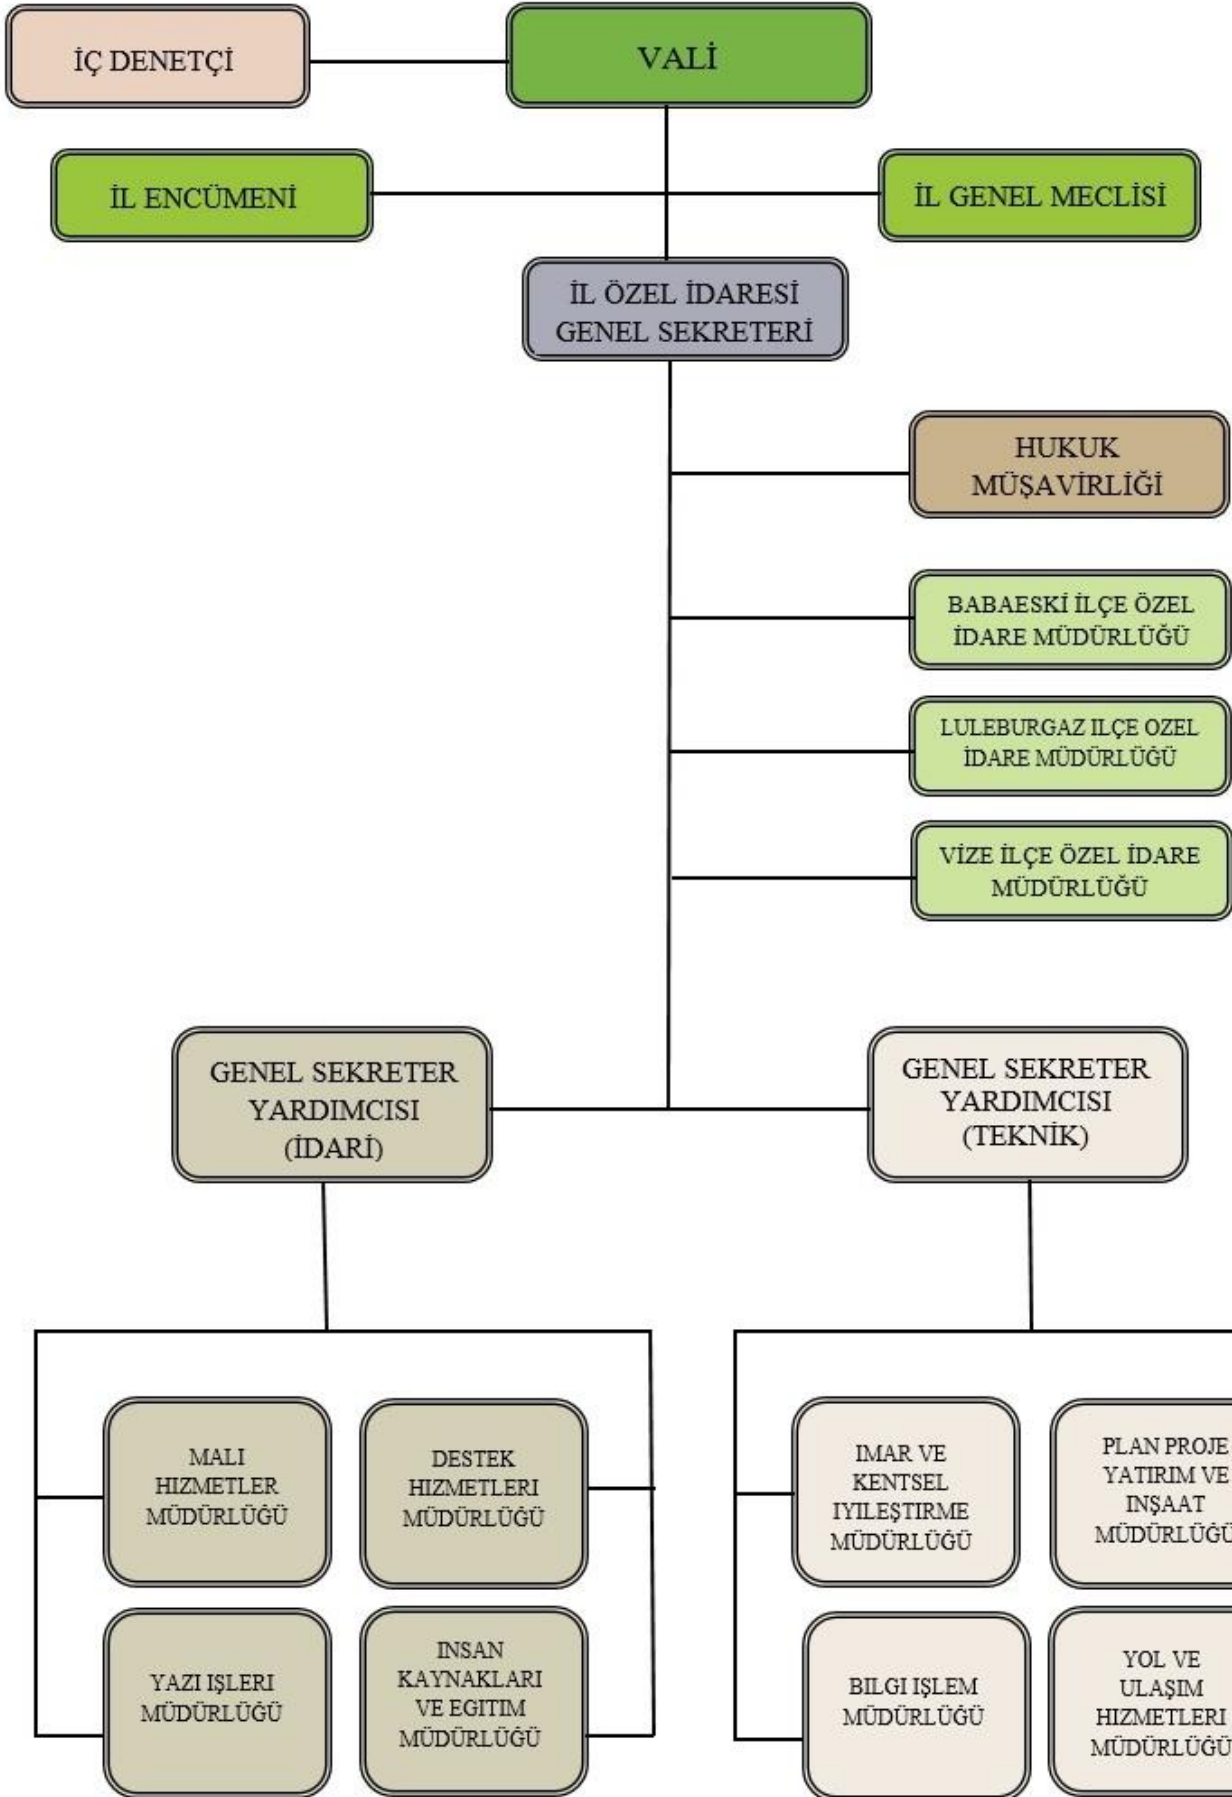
İÇ DENETÇİ

VALİ

İL ENCÜMENİ

İL GENEL MECLİSİ

İL ÖZEL İDARESİ GENEL SEKRETERİ

HUKUK MÜŞAVİRLİĞİ

BABAESKİ İLÇE ÖZEL İDARE MÜDÜRLÜĞÜ

LULEBURGAZ ILÇE OZEL İDARE MÜDÜRLÜĞÜ

VİZE İLÇE ÖZEL İDARE MÜDÜRLÜĞÜ

GENEL SEKRETER YARDIMCISI (İDARİ)

GENEL SEKRETER YARDIMCISI (TEKNİK)

MALI HIZMETLER MÜDÜRLÜĞÜ

DESTEK HIZMETLERI MÜDÜRLÜĞÜ

YAZI IŞLERI MÜDÜRLÜĞÜ

INSAN KAYNAKLARI VE EGITIM MÜDÜRLÜĞÜ

IMAR VE KENTSEL IYILEŞTIRME MÜDÜRLÜĞÜ

PLAN PROJE YATIRIM VE INŞAAT MÜDÜRLÜĞÜ

BILGI IŞLEM MÜDÜRLÜĞÜ

YOL VE ULAŞIM HIZMETLERI MÜDÜRLÜĞÜ